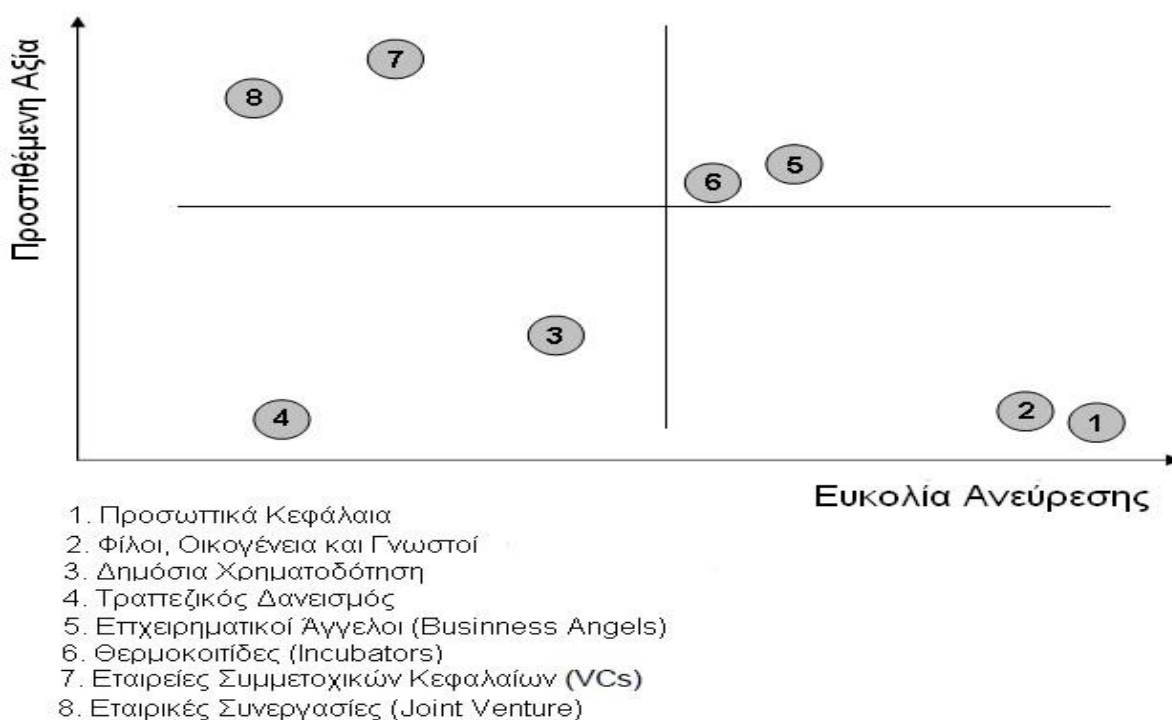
Προστιθέμενη Αξία

7
8
6
5
3
4
2
1

Ευκολία Ανεύρεσης

1. Προσωπικά Κεφάλαια
2. Φίλοι, Οικογένεια και Γνωστοί
3. Δημόσια Χρηματοδότηση
4. Τραπεζικός Δανεισμός
5. Επιχειρηματικοί Άγγελοι (Businness Angels)
6. Θερμοκοιτίδες (Incubators)
7. Εταιρείες Συμμετοχικών Κεφαλαίων (VCs)
8. Εταιρικές Συνεργασίες (Joint Venture)